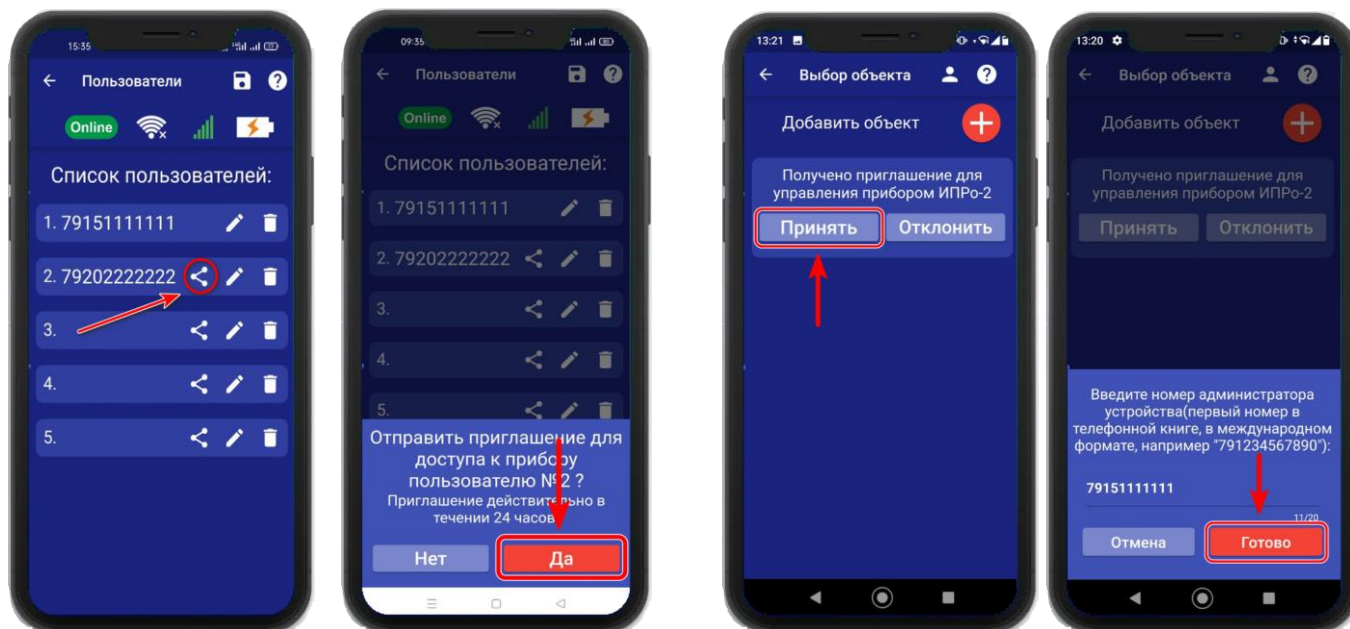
15:35

Пользователи

Online

Список пользователей:

1. 79151111111

2. 79202222222

3.

4.

5.

09:35

Пользователи

Online

Список пользователей:

1. 79151111111

2. 79202222222

3.

4.

5.

Отправить приглашение для доступа к прибору пользователю №2 ?

Приглашение действительно в течении 24 часов

Нет

Да

13:21

Выбор объекта

Добавить объект

Получено приглашение для управления прибором ИПРо-2

Принять

Отклонить

13:20

Выбор объекта

Добавить объект

Получено приглашение для управления прибором ИПРо-2

Принять

Отклонить

Введите номер администратора устройства(первый номер в телефонной книге, в международном формате, например "791234567890"):

79151111111

11/20

Отмена

Готово